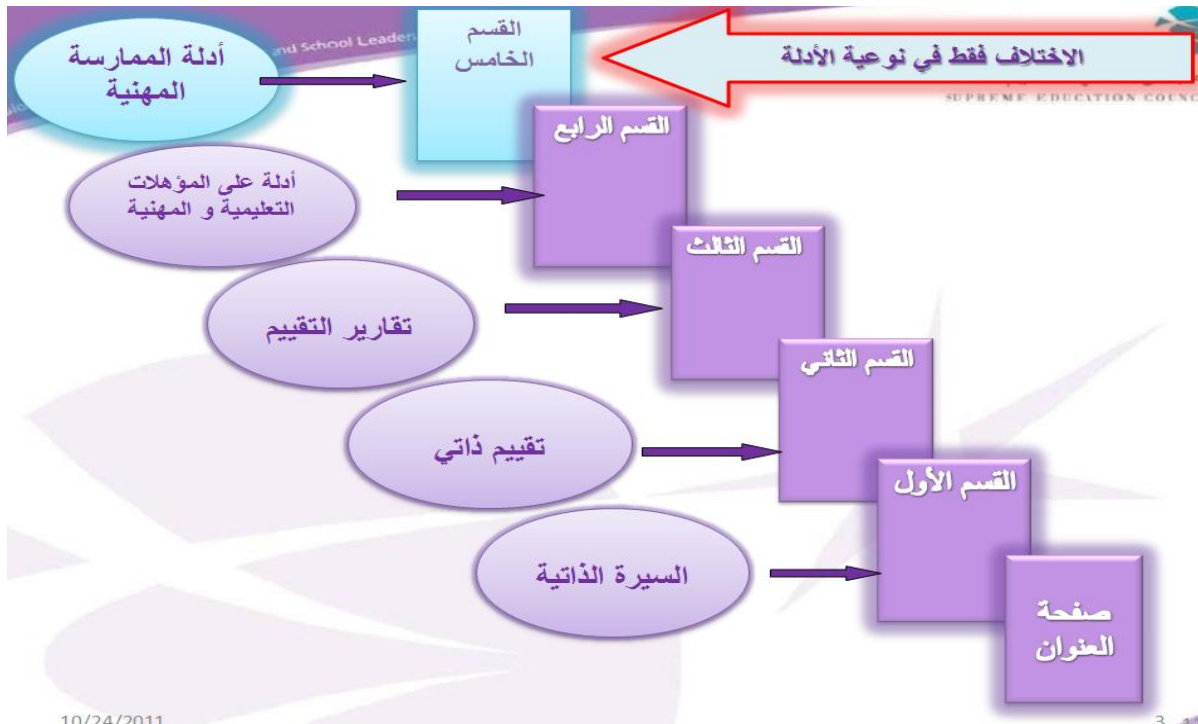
nd School Leader

SUPREME EDUCATION COUNC

القسم الخامس

الاختلاف فقط في نوعية الأدلة

أدلة الممارسة المهنية

القسم الرابع

أدلة على المؤهلات التعليمية و المهنية

القسم الثالث

تقارير التقييم

القسم الثاني

تقييم ذاتي

القسم الأول

السيرة الذاتية

صفحة العنوان

10/24/2011

3